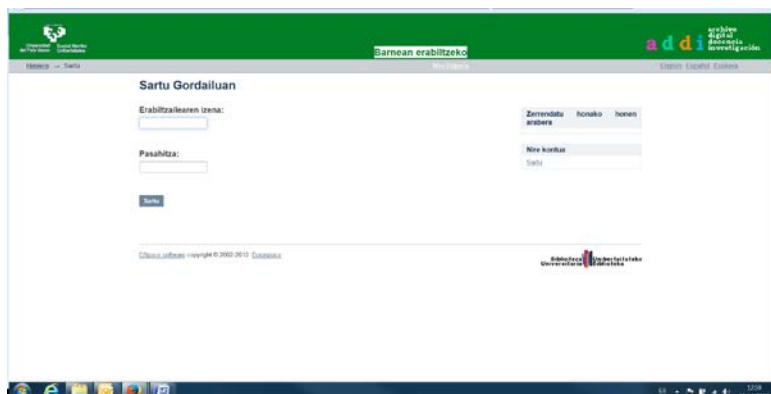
Universidad del País Vasco Euskal Herriko Unibertsitatea

Barnean erabiltzeko

a d d i archivo digital docencia investigación

Hasiera → Sartu

Nire Ugaria

English Español Euskara

Sartu Gordailuan

Erabiltzailearen izena:

Pasahitza:

Sartu

Zerrendatu honako honen arabera

Nire kontua

Sartu

DSpace software copyright © 2002-2012 Duraspace

Biblioteca Universitaria Unibertsitateko Liburutegia

12:59